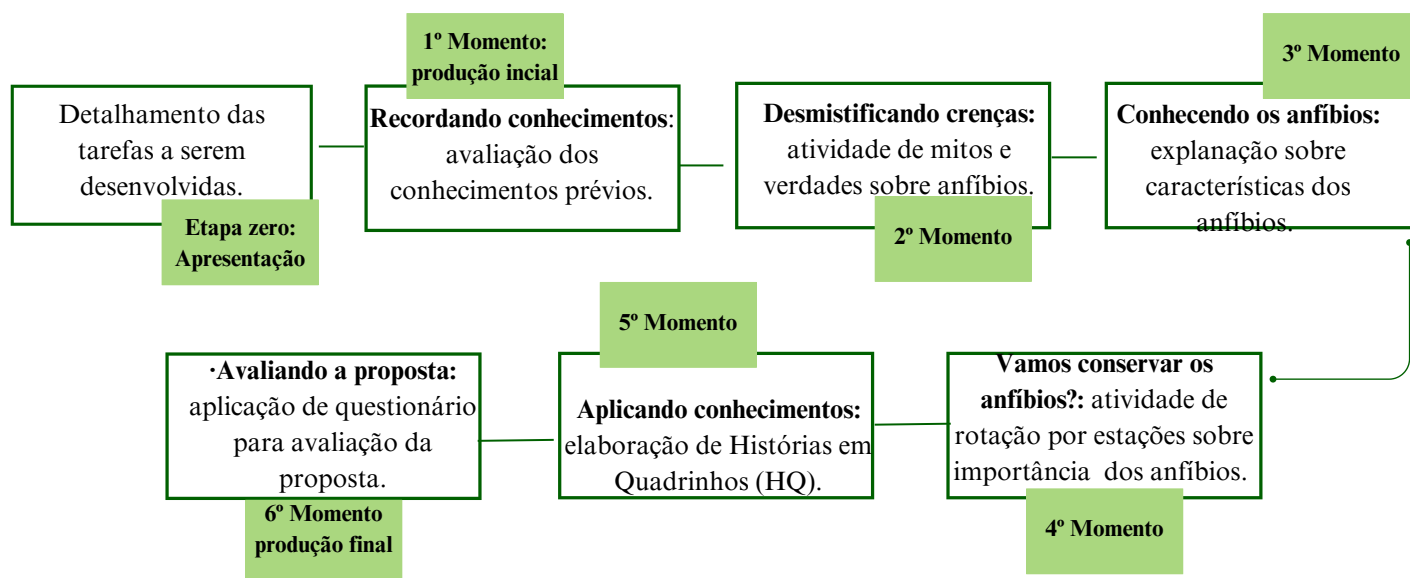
Detalhamento das tarefas a serem desenvolvidas.

Etapa zero: Apresentação

1º Momento: produção incial

Recordando conhecimentos: avaliação dos conhecimentos prévios.

Desmistificando crenças: atividade de mitos e verdades sobre anfíbios.

2º Momento

3º Momento

Conhecendo os anfíbios: explanação sobre características dos anfíbios.

Vamos conservar os anfíbios?: atividade de rotação por estações sobre importância dos anfíbios.

4º Momento

5º Momento

Aplicando conhecimentos: elaboração de Histórias em Quadrinhos (HQ).

·Avaliando a proposta: aplicação de questionário para avaliação da proposta.

6º Momento produção final